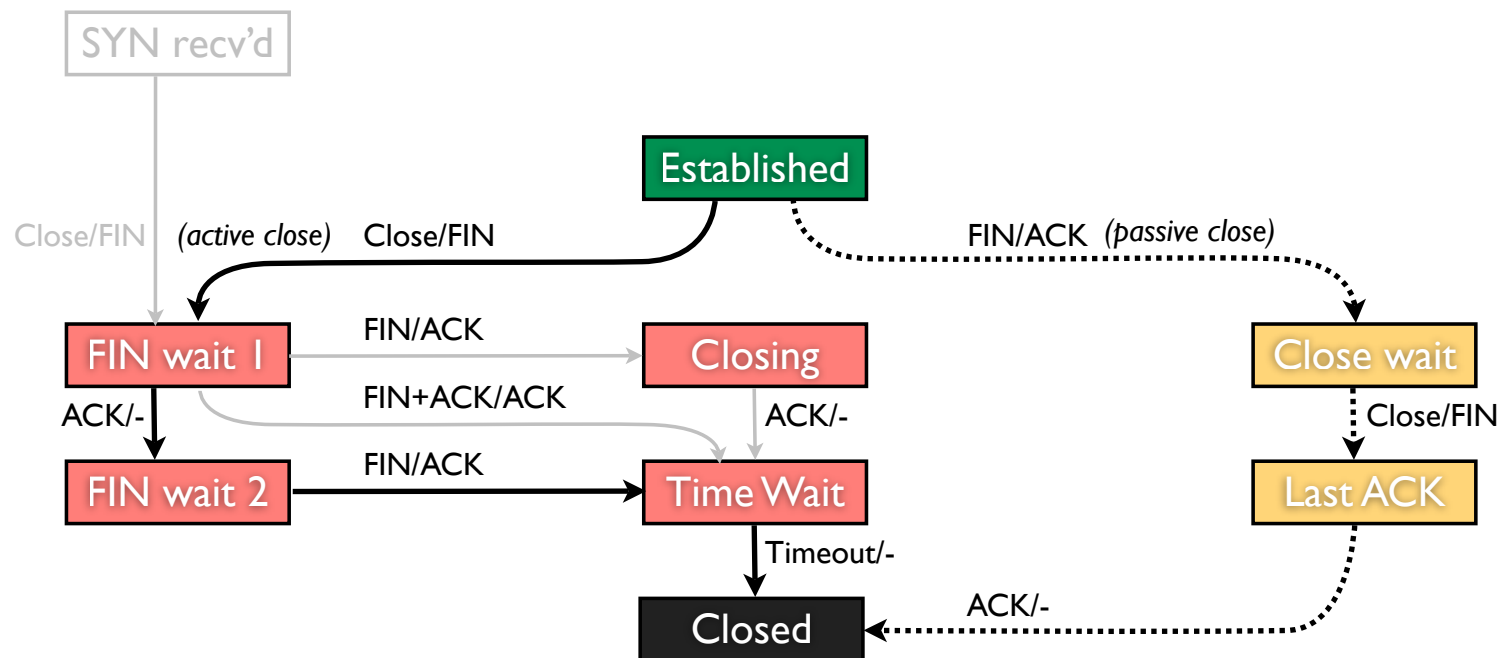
SYN recv'd

Established

Close/FIN

(active close)

Close/FIN

FIN/ACK

(passive close)

FIN wait 1

FIN/ACK

Closing

Close wait

FIN+ACK/ACK

ACK/-

ACK/-

Close/FIN

FIN wait 2

FIN/ACK

Time Wait

Last ACK

Timeout/-

ACK/-

Closed